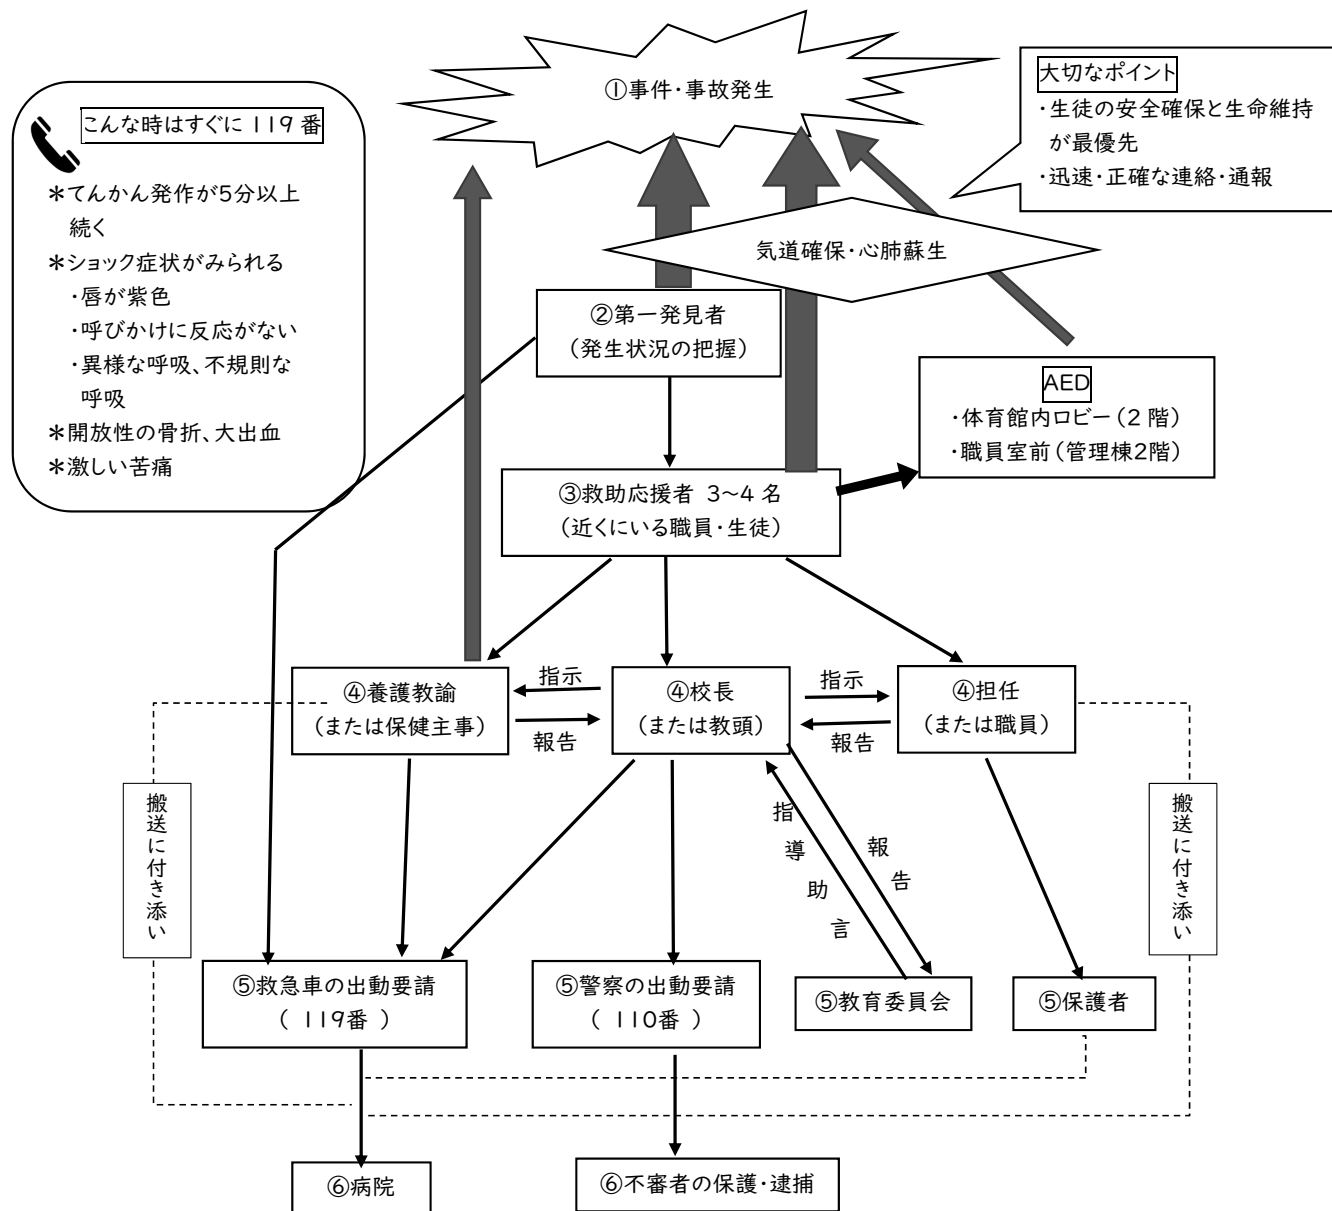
こんな時はすぐに 119 番

＊てんかん発作が5分以上続く
＊ショック症状がみられる
・唇が紫色
・呼びかけに反応がない
・異様な呼吸、不規則な呼吸
＊開放性の骨折、大出血
＊激しい苦痛

①事件・事故発生

大切なポイント
・生徒の安全確保と生命維持が最優先
・迅速・正確な連絡・通報

気道確保・心肺蘇生

②第一発見者
（発生状況の把握）

AED
・体育館内ロビー（2 階）
・職員室前（管理棟2階）

③救助応援者 3~4 名
（近くにいる職員・生徒）

④養護教諭
（または保健主事）

指示
報告

④校長
（または教頭）

指示
報告

④担任
（または職員）

搬送に付き添い

指導助言

報告

搬送に付き添い

⑤救急車の出動要請
（ 119番 ）

⑤警察の出動要請
（ 110番 ）

⑤教育委員会

⑤保護者

⑥病院

⑥不審者の保護・逮捕